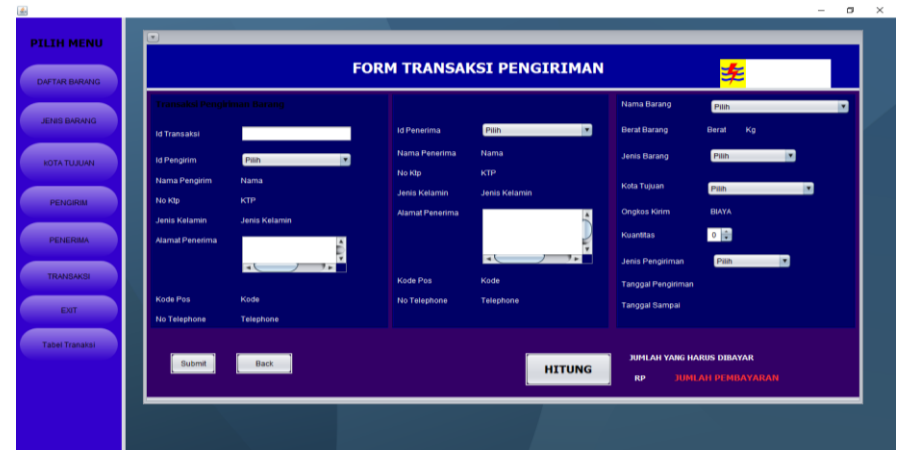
PILIH MENU

DAFTAR BARANG

JENIS BARANG

KOTA TUJUAN

PENGIRIM

PENERIMA

TRANSAKSI

EXIT

Tabel Tranaksi

FORM TRANSAKSI PENGIRIMAN

Transaksi Pengiriman Barang

Id Transaksi

Id Pengirim Pilih

Nama Pengirim Nama

No Ktp KTP

Jenis Kelamin Jenis Kelamin

Alamat Penerima

Kode Pos Kode

No Telephone Telephone

Id Penerima Pilih

Nama Penerima Nama

No Ktp KTP

Jenis Kelamin Jenis Kelamin

Alamat Penerima

Kode Pos Kode

No Telephone Telephone

Nama Barang Pilih

Berat Barang Berat Kg

Jenis Barang Pilih

Kota Tujuan Pilih

Ongkos Kirim BIAYA

Kuantitas 0

Jenis Pengiriman Pilih

Tanggal Pengiriman

Tanggal Sampai

Submit

Back

HITUNG

JUMLAH YANG HARUS DIBAYAR

RP JUMLAH PEMBAYARAN